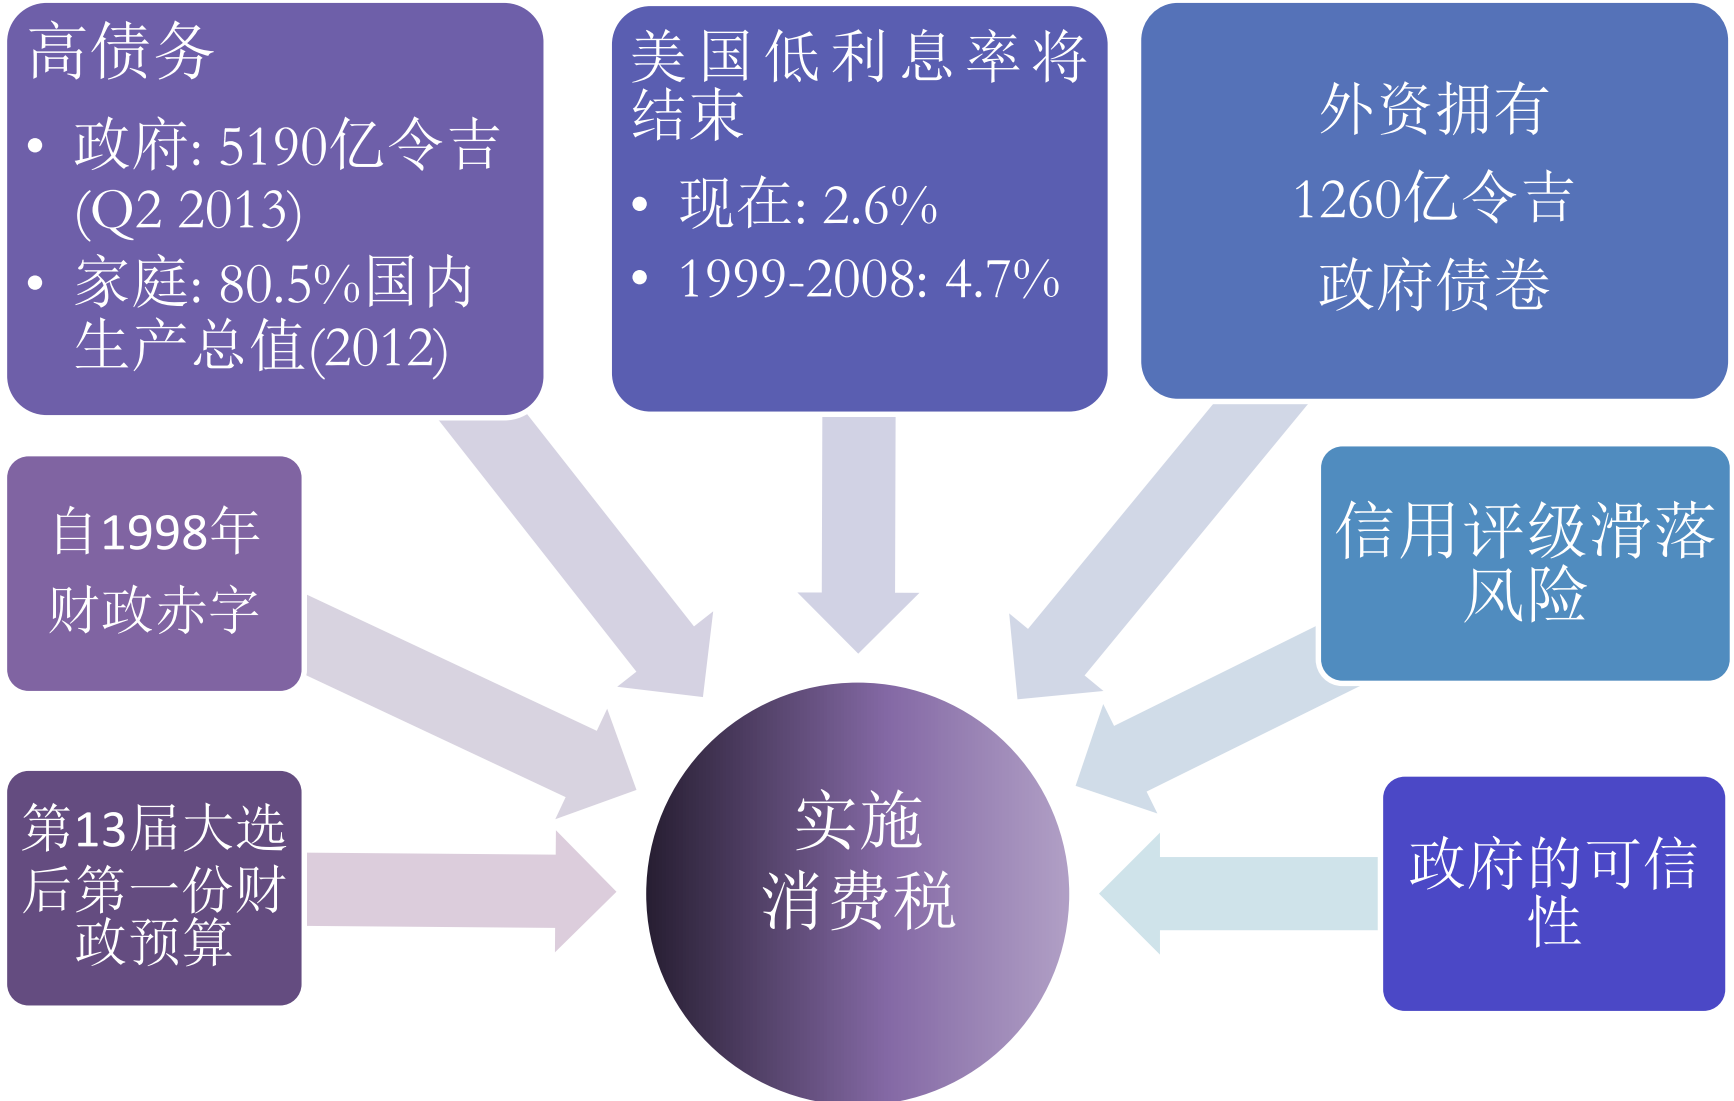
高债务

• 政府: 5190亿令吉 (Q2 2013)
• 家庭: 80.5%国内生产总值(2012)

美国低利息率将结束

• 现在: 2.6%
• 1999-2008: 4.7%

外资拥有

1260亿令吉

政府债卷

自1998年

财政赤字

信用评级滑落风险

第13届大选后第一份财政预算

实施

消费税

政府的可信性